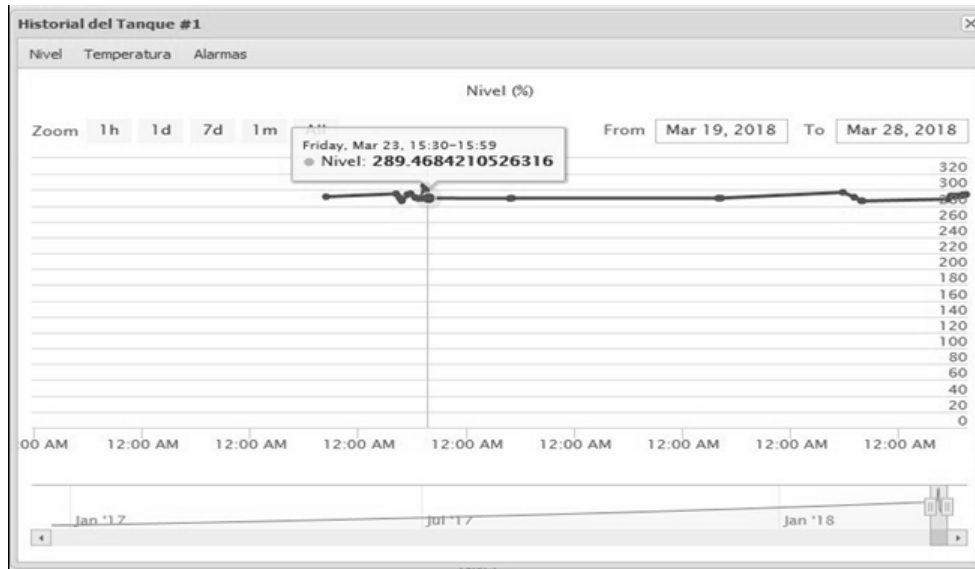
Historial del Tanque #1

Nivel Temperatura Alarmas

Nivel (%)

Zoom 1h 1d 7d 1m All

Friday, Mar 23, 15:30–15:59
● Nivel: 289.4684210526316

From Mar 19, 2018 To Mar 28, 2018

320
300
280
260
240
220
200
180
160
140
120
100
80
60
40
20
0

00 AM 12:00 AM 12:00 AM 12:00 AM 12:00 AM 12:00 AM 12:00 AM 12:00 AM 12:00 AM

Jan '17 Jul '17 Jan '18